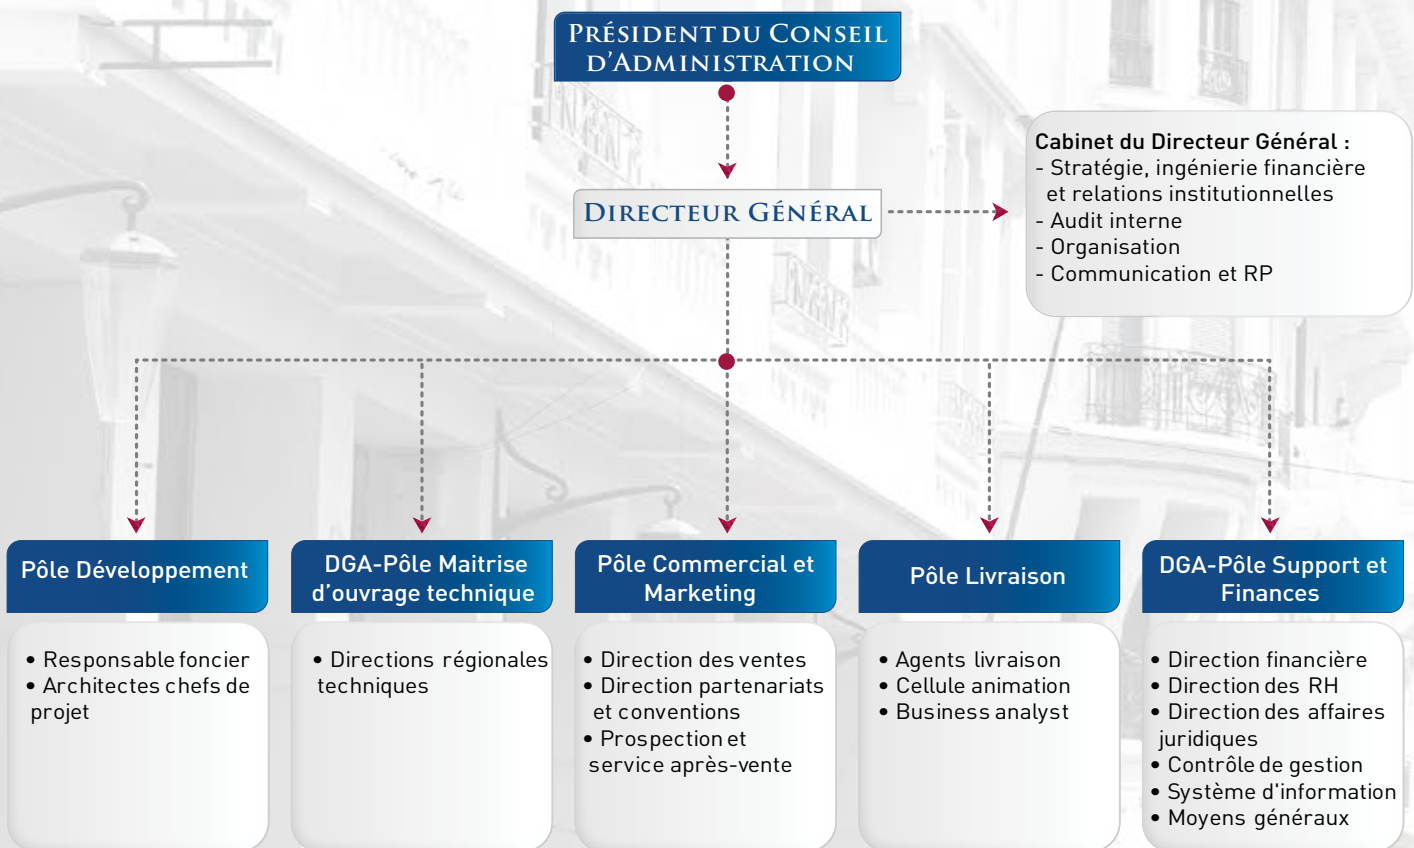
Président du Conseil d'Administration

Directeur Général

Cabinet du Directeur Général :
- Stratégie, ingénierie financière et relations institutionnelles
- Audit interne
- Organisation
- Communication et RP

Pôle Développement

• Responsable foncier
• Architectes chefs de projet

DGA-Pôle Maitrise d'ouvrage technique

• Directions régionales techniques

Pôle Commercial et Marketing

• Direction des ventes
• Direction partenariats et conventions
• Prospection et service après-vente

Pôle Livraison

• Agents livraison
• Cellule animation
• Business analyst

DGA-Pôle Support et Finances

• Direction financière
• Direction des RH
• Direction des affaires juridiques
• Contrôle de gestion
• Système d'information
• Moyens généraux